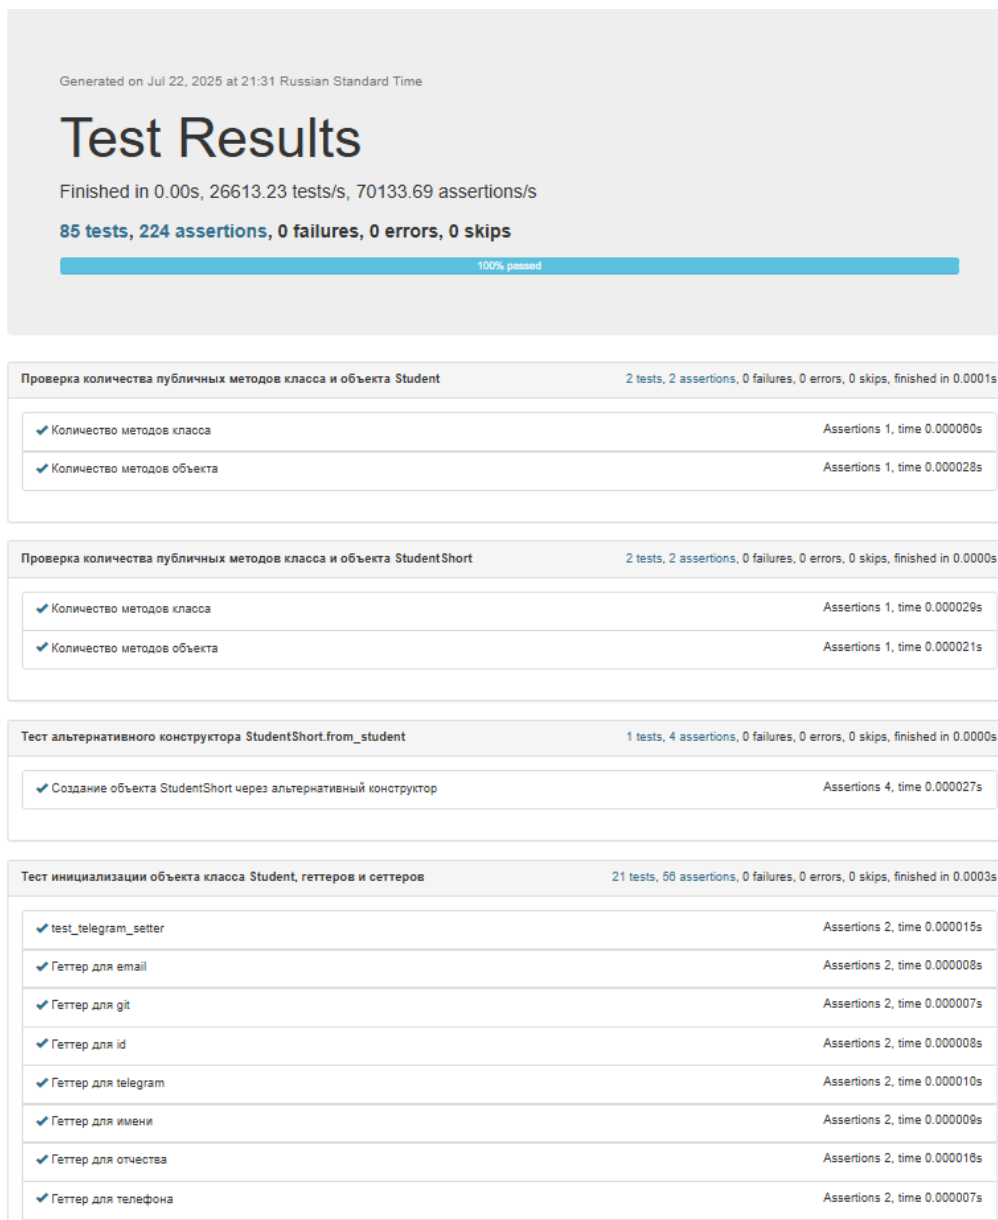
Generated on Jul 22, 2025 at 21:31 Russian Standard Time

Test Results

Finished in 0.00s, 26613.23 tests/s, 70133.69 assertions/s

85 tests, 224 assertions, 0 failures, 0 errors, 0 skips

100% passed

Проверка количества публичных методов класса и объекта Student

2 tests, 2 assertions, 0 failures, 0 errors, 0 skips, finished in 0.0001s

✔ Количество методов класса
Assertions 1, time 0.000060s

✔ Количество методов объекта
Assertions 1, time 0.000028s

Проверка количества публичных методов класса и объекта StudentShort

2 tests, 2 assertions, 0 failures, 0 errors, 0 skips, finished in 0.0000s

✔ Количество методов класса
Assertions 1, time 0.000029s

✔ Количество методов объекта
Assertions 1, time 0.000021s

Тест альтернативного конструктора StudentShort.from_student

1 tests, 4 assertions, 0 failures, 0 errors, 0 skips, finished in 0.0000s

✔ Создание объекта StudentShort через альтернативный конструктор
Assertions 4, time 0.000027s

Тест инициализации объекта класса Student, геттеров и сеттеров

21 tests, 56 assertions, 0 failures, 0 errors, 0 skips, finished in 0.0003s

✔ test_telegram_setter
Assertions 2, time 0.000015s

✔ Геттер для email
Assertions 2, time 0.000008s

✔ Геттер для git
Assertions 2, time 0.000007s

✔ Геттер для id
Assertions 2, time 0.000008s

✔ Геттер для telegram
Assertions 2, time 0.000010s

✔ Геттер для имени
Assertions 2, time 0.000009s

✔ Геттер для отчества
Assertions 2, time 0.000016s

✔ Геттер для телефона
Assertions 2, time 0.000007s